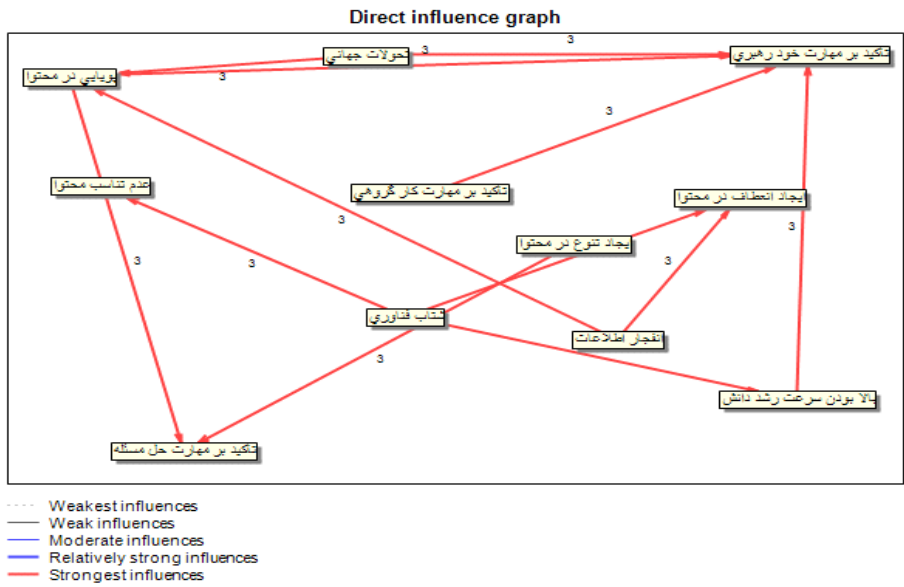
Direct influence graph

تحولات جهاني
3
3
تاكيد بر مهارت خود رهبري
پويايي در محتوا
3
3
تاكيد بر مهارت كار گروهي
عدم تناسب محتوا
ايجاد انعطاف در محتوا
3
3
ايجاد تنوع در محتوا
3
3
3
شتاب فناوري
انفجار اطلاعات
3
بالا بودن سرعت رشد دانش
تاكيد بر مهارت حل مسئله

Weakest influences
Weak influences
Moderate influences
Relatively strong influences
Strongest influences